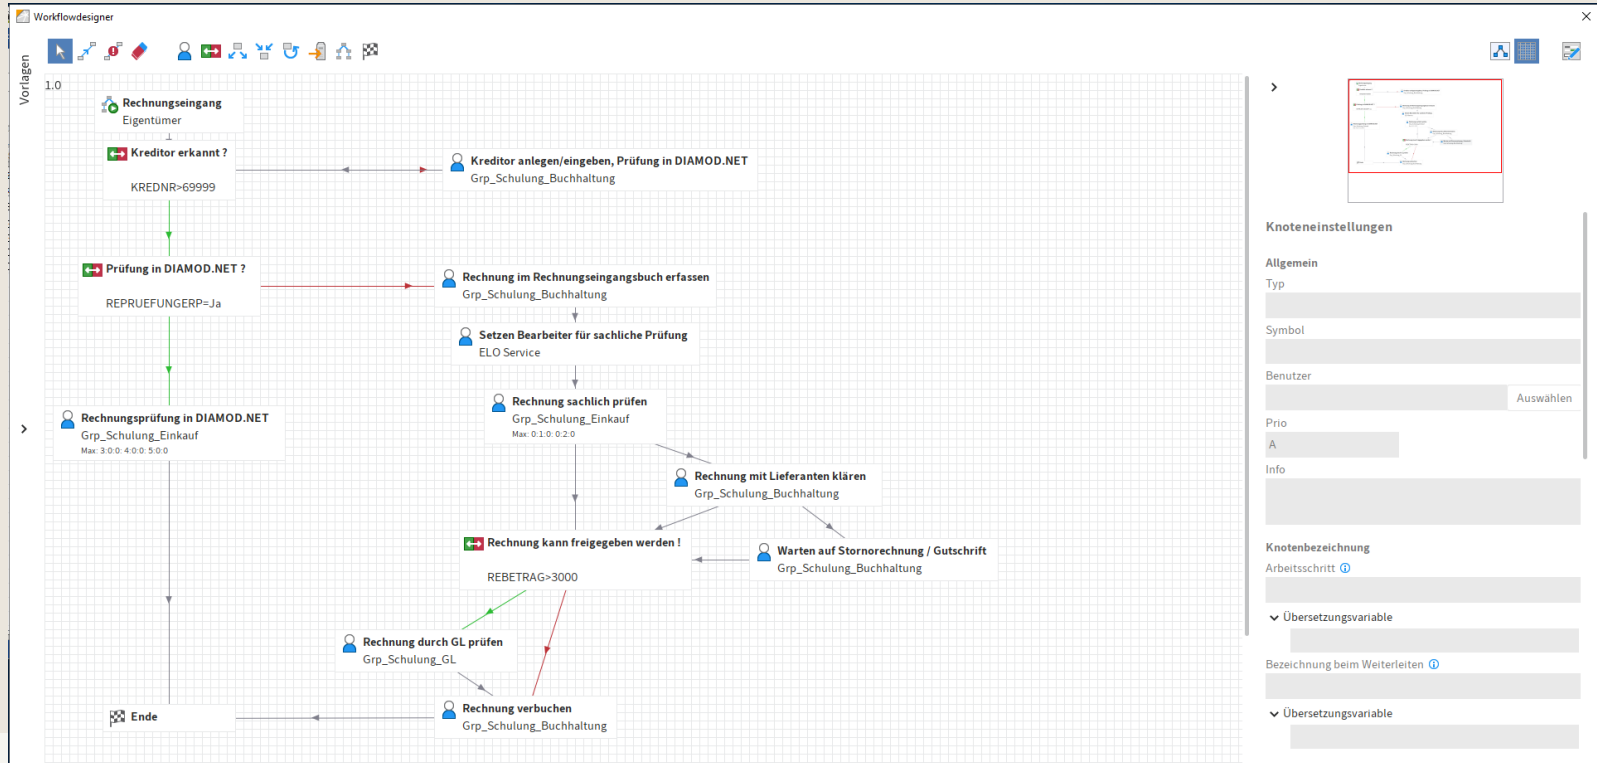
Workflowdesigner

Vorlagen

1.0

Rechnungseingang
Eigentümer

Kreditor erkannt ?
KREDNR>69999

Kreditor anlegen/eingeben, Prüfung in DIAMOD.NET
Grp_Schulung_Buchhaltung

Prüfung in DIAMOD.NET ?
REPRUEFUNGERP=Ja

Rechnung im Rechnungseingangsbuch erfassen
Grp_Schulung_Buchhaltung

Setzen Bearbeiter für sachliche Prüfung
ELO Service

Rechnung sachlich prüfen
Grp_Schulung_Einkauf
Max: 0:1:0: 0:2:0

Rechnungsprüfung in DIAMOD.NET
Grp_Schulung_Einkauf
Max: 3:0:0: 4:0:0: 5:0:0

Rechnung mit Lieferanten klären
Grp_Schulung_Buchhaltung

Rechnung kann freigegeben werden !
REBETRAG>3000

Warten auf Stornorechnung / Gutschrift
Grp_Schulung_Buchhaltung

Rechnung durch GL prüfen
Grp_Schulung_GL

Ende

Rechnung verbuchen
Grp_Schulung_Buchhaltung

Knoteneinstellungen

Allgemein
Typ

Symbol

Benutzer
Auswählen

Prio
A

Info

Knotenbezeichnung
Arbeitsschritt

Übersetzungsvariable

Bezeichnung beim Weiterleiten

Übersetzungsvariable